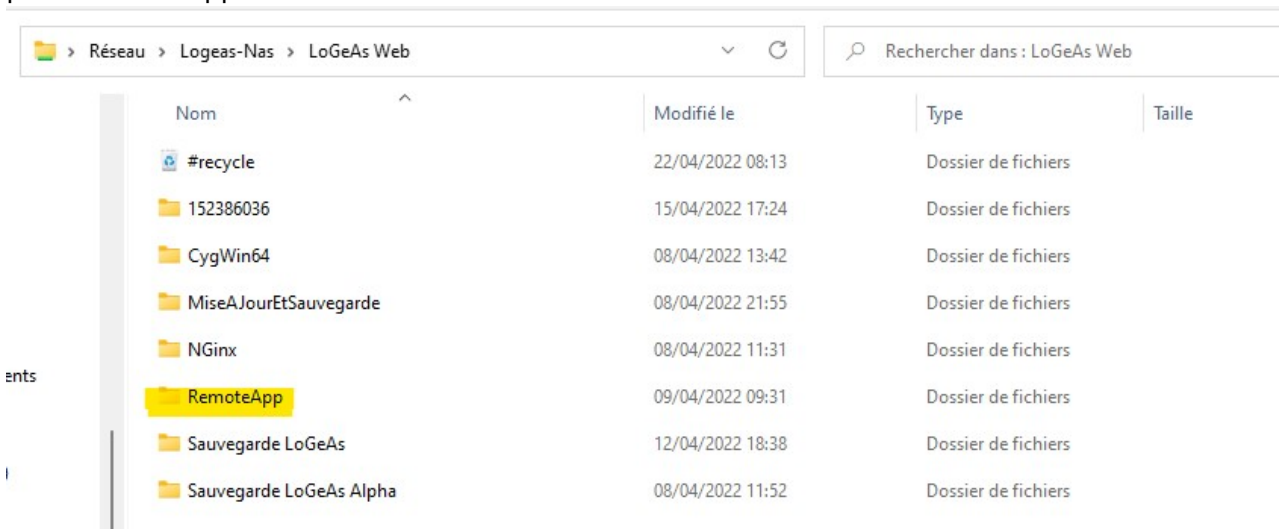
Réseau > Logeas-Nas > LoGeAs Web

Rechercher dans : LoGeAs Web

| Nom | Modifié le | Type | Taille |
|---|---|---|---|
| #recycle | 22/04/2022 08:13 | Dossier de fichiers | |
| 152386036 | 15/04/2022 17:24 | Dossier de fichiers | |
| CygWin64 | 08/04/2022 13:42 | Dossier de fichiers | |
| MiseAJourEtSauvegarde | 08/04/2022 21:55 | Dossier de fichiers | |
| NGinx | 08/04/2022 11:31 | Dossier de fichiers | |
| RemoteApp | 09/04/2022 09:31 | Dossier de fichiers | |
| Sauvegarde LoGeAs | 12/04/2022 18:38 | Dossier de fichiers | |
| Sauvegarde LoGeAs Alpha | 08/04/2022 11:52 | Dossier de fichiers | |

ents